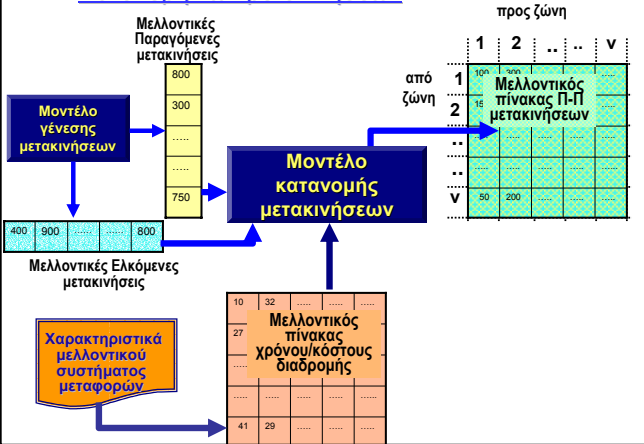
Μελλοντικές Παραγόμενες μετακινήσεις

800
300
.....
.....
750

Μοντέλο γένεσης μετακινήσεων

400 | 900 | ..... | ..... | 800

Μελλοντικές Ελκόμενες μετακινήσεις

Μοντέλο κατανομής μετακινήσεων

προς ζώνη

| | 1 | 2 | .. | .. | ν |
|---|---|---|---|---|---|
| 1 | 100 | 300 | | | ..... |
| 2 | 15 | | | | |
| .. | | | | | |
| .. | | | | | |
| ν | 50 | 200 | | | ..... |

από ζώνη

Μελλοντικός πίνακας Π-Π μετακινήσεων

Χαρακτηριστικά μελλοντικού συστήματος μεταφορών

10 | 32 | ..... | ..... | .....
27
.....
.....
41 | 29 | ..... | ..... | .....

Μελλοντικός πίνακας χρόνου/κόστους διαδρομής